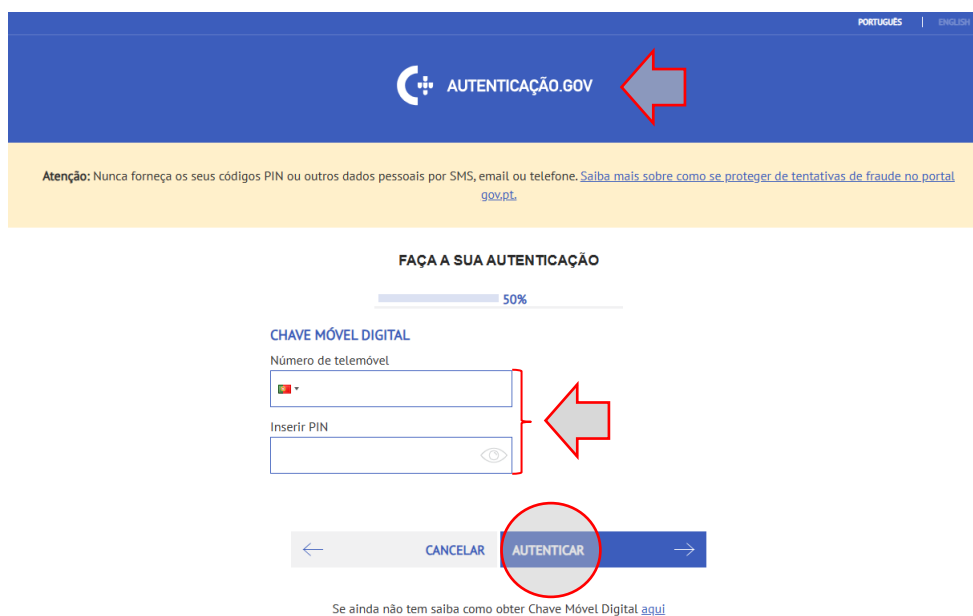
PORTUGUÊS | ENGLISH

AUTENTICAÇÃO.GOV

**Atenção:** Nunca forneça os seus códigos PIN ou outros dados pessoais por SMS, email ou telefone. Saiba mais sobre como se proteger de tentativas de fraude no portal gov.pt.

FAÇA A SUA AUTENTICAÇÃO

50%

CHAVE MÓVEL DIGITAL

Número de telemóvel

Inserir PIN

CANCELAR

AUTENTICAR

Se ainda não tem saiba como obter Chave Móvel Digital aqui